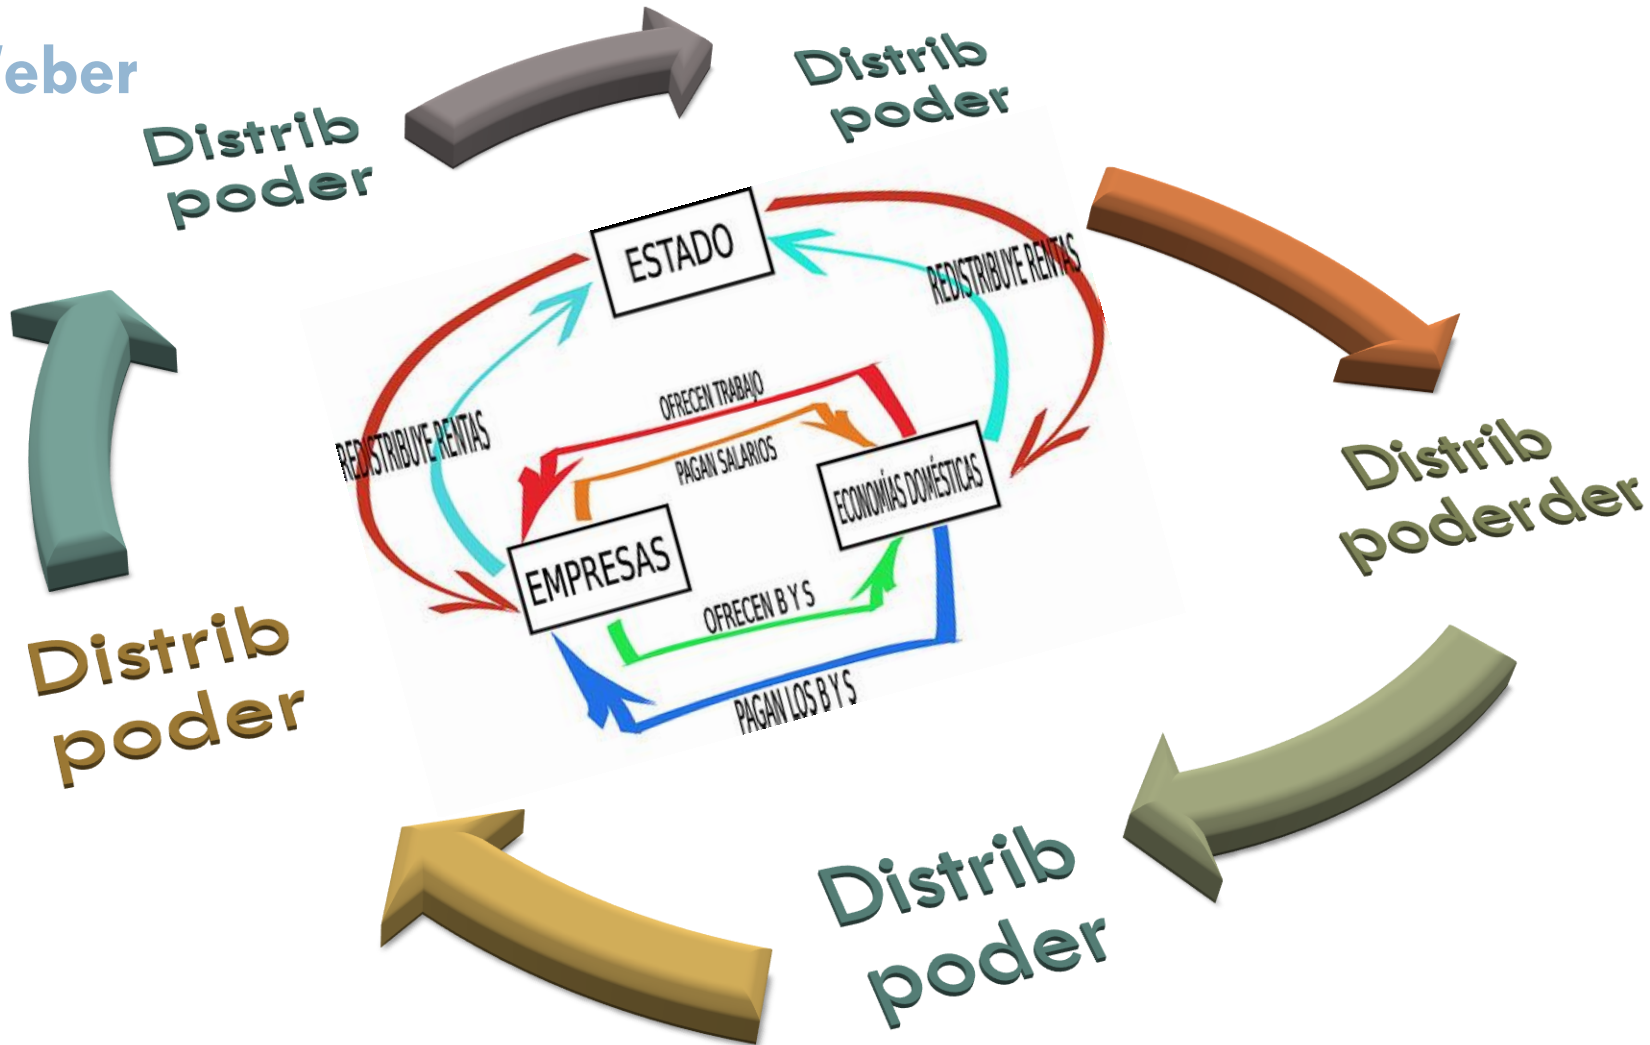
/eber

Distrib poder

Distrib poder

ESTADO

REDISTRIBUYE RENTAS

REDISTRIBUYE RENTAS

OFRECEN TRABAJO

PAGAN SALARIOS

ECONOMÍAS DOMÉSTICAS

EMPRESAS

OFRECEN B Y S

PAGAN LOS B Y S

Distrib poderder

Distrib poder

Distrib poder